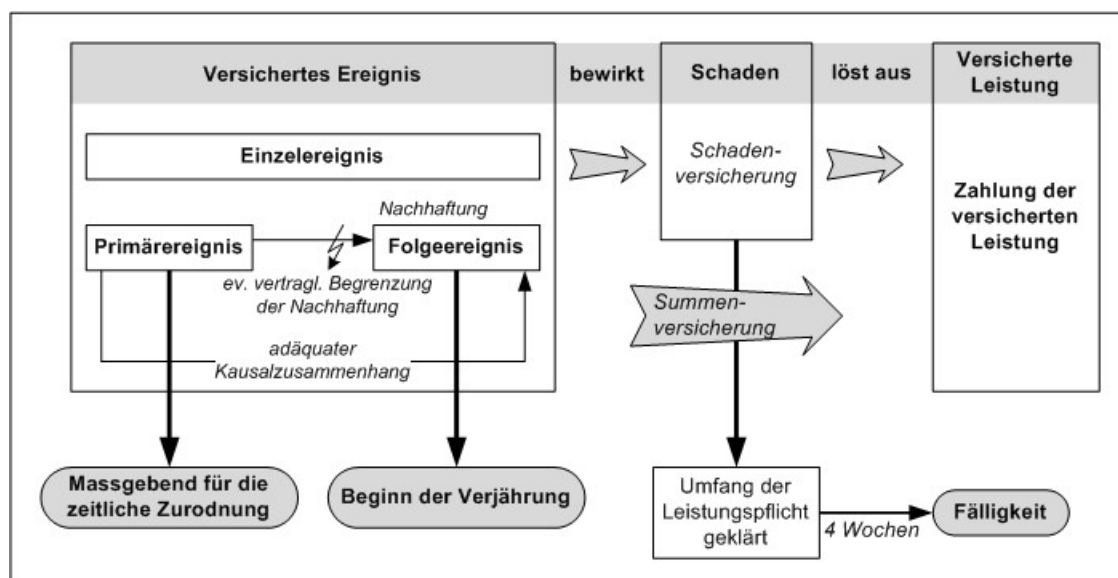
Versichertes Ereignis

bewirkt

Schaden

löst aus

Versicherte Leistung

Einzelereignis

Schadenversicherung

Zahlung der versicherten Leistung

Nachhaftung

Primärereignis

Folgeereignis

ev. vertragl. Begrenzung der Nachhaftung

Summenversicherung

adäquater Kausalzusammenhang

Massgebend für die zeitliche Zurodnung

Beginn der Verjährung

Umfang der Leistungspflicht geklärt

4 Wochen

Fälligkeit